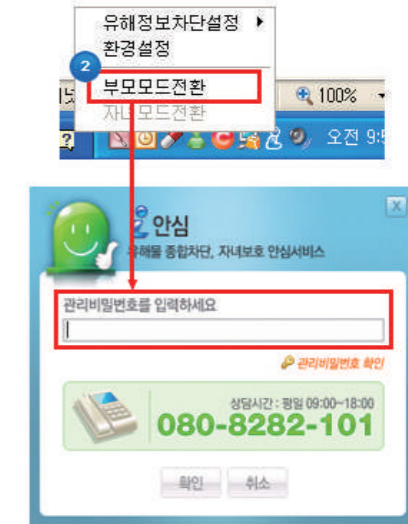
유해정보차단설정
환경설정
2
부모모드전환
자녀모드전환
100%
오전 9:5

안심
유해물 종합차단, 자녀보호 안심서비스

관리비밀번호를 입력하세요

관리비밀번호 확인

상담시간 : 평일 09:00~18:00
080-8282-101

확인 취소